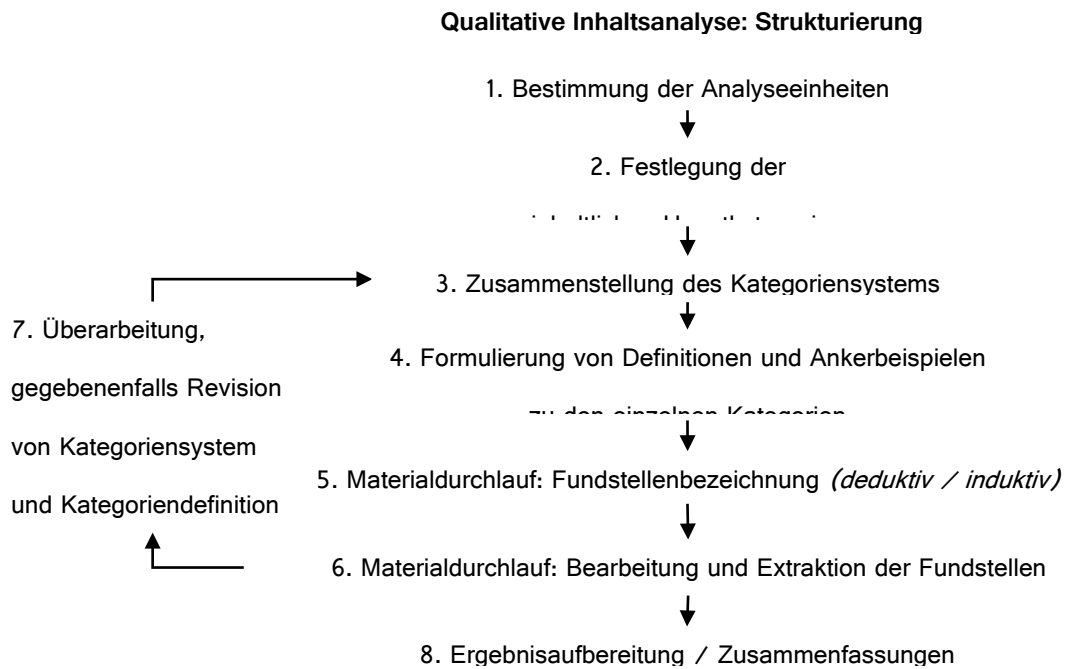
Qualitative Inhaltsanalyse: Strukturierung

1. Bestimmung der Analyseeinheiten

2. Festlegung der

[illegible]

3. Zusammenstellung des Kategoriensystems

7. Überarbeitung, gegebenenfalls Revision von Kategoriensystem und Kategoriendefinition

4. Formulierung von Definitionen und Ankerbeispielen

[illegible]

5. Materialdurchlauf: Fundstellenbezeichnung *(deduktiv / induktiv)*

6. Materialdurchlauf: Bearbeitung und Extraktion der Fundstellen

8. Ergebnisaufbereitung / Zusammenfassungen